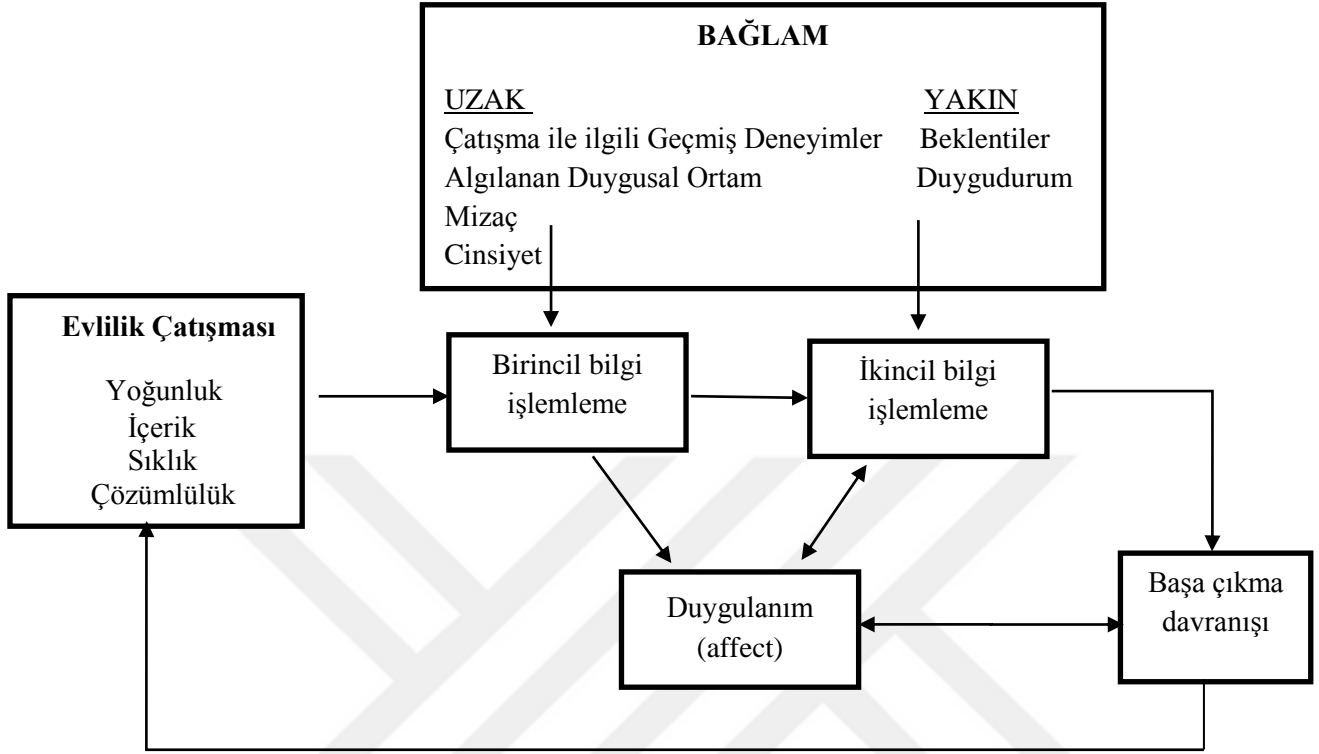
BAĞLAM

UZAK
Çatışma ile ilgili Geçmiş Deneyimler
Algılanan Duygusal Ortam
Mizaç
Cinsiyet

YAKIN
Beklentiler
Duygudurum

Evlilik Çatışması

Yoğunluk
İçerik
Sıklık
Çözümlülük

Birincil bilgi işlemleme

İkincil bilgi işlemleme

Duygulanım (affect)

Başa çıkma davranışı